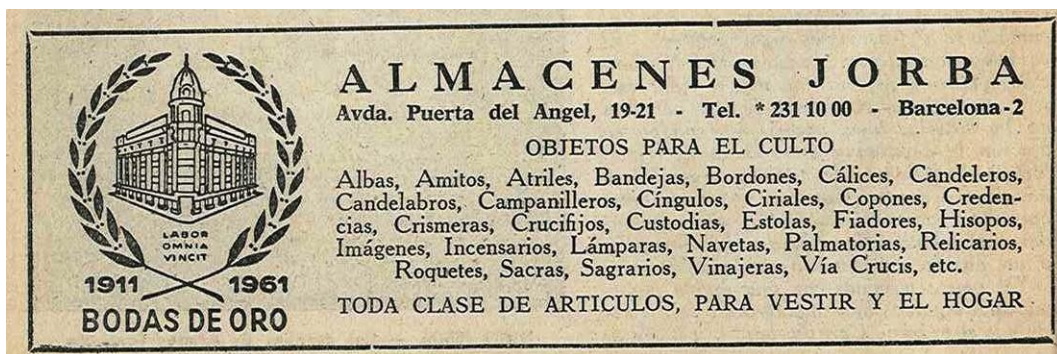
LABOR OMNIA VINCIT

1911 1961

BODAS DE ORO

ALMACENES JORBA

Avda. Puerta del Angel, 19-21 - Tel. * 231 10 00 - Barcelona-2

OBJETOS PARA EL CULTO

Albas, Amitos, Atriles, Bandejas, Bordones, Cálices, Candeleros, Candelabros, Campanilleros, Cíngulos, Ciriales, Copones, Credencias, Crismeras, Crucifijos, Custodias, Estolas, Fiadores, Hisopos, Imágenes, Incensarios, Lámparas, Navetas, Palmatorias, Relicarios, Roquetes, Sacras, Sagrarios, Vinajeras, Vía Crucis, etc.

TODA CLASE DE ARTICULOS, PARA VESTIR Y EL HOGAR